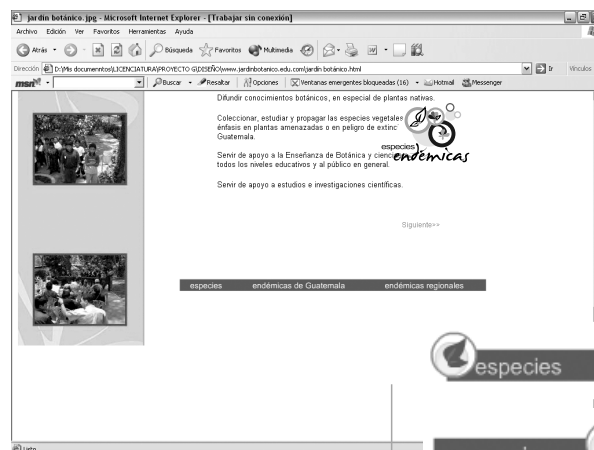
jardin botánico.jpg - Microsoft Internet Explorer - [Trabajar sin conexión]

Archivo Edición Ver Favoritos Herramientas Ayuda

Atrás Búsqueda Favoritos Multimedia

Dirección D:\Mis documentos\LICENCIATURA\PROYECTO G\DISEÑO\www.jardinbotanico.edu.com\jardin botánico.html Ir Vínculos

msn Buscar Resaltar Opciones Ventanas emergentes bloqueadas (16) Hotmail Messenger

Difundir conocimientos botánicos, en especial de plantas nativas.

Coleccionar, estudiar y propagar las especies vegetales énfasis en plantas amenazadas o en peligro de extinc Guatemala.

especies endémicas

Servir de apoyo a la Enseñanza de Botánica y cienc todos los niveles educativos y al público en general.

Servir de apoyo a estudios e investigaciones científicas.

Siguiente>>

especies endémicas de Guatemala endémicas regionales

especies

Listo